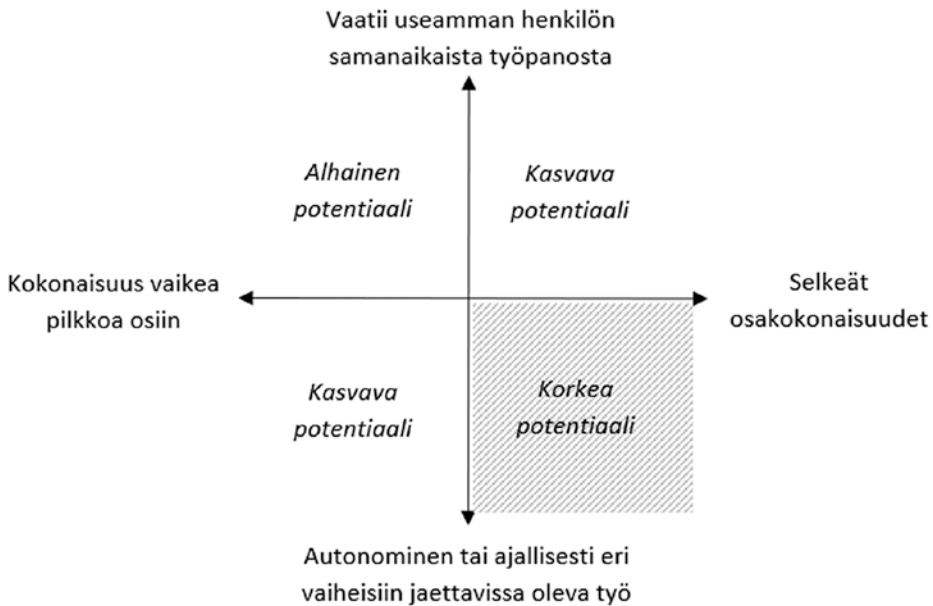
Vaatii useamman henkilön samanaikaista työpanosta

Alhainen potentiaali

Kasvava potentiaali

Kokonaisuus vaikea pilkkoa osiin

Selkeät osakokonaisuudet

Kasvava potentiaali

Korkea potentiaali

Autonominen tai ajallisesti eri vaiheisiin jaettavissa oleva työ